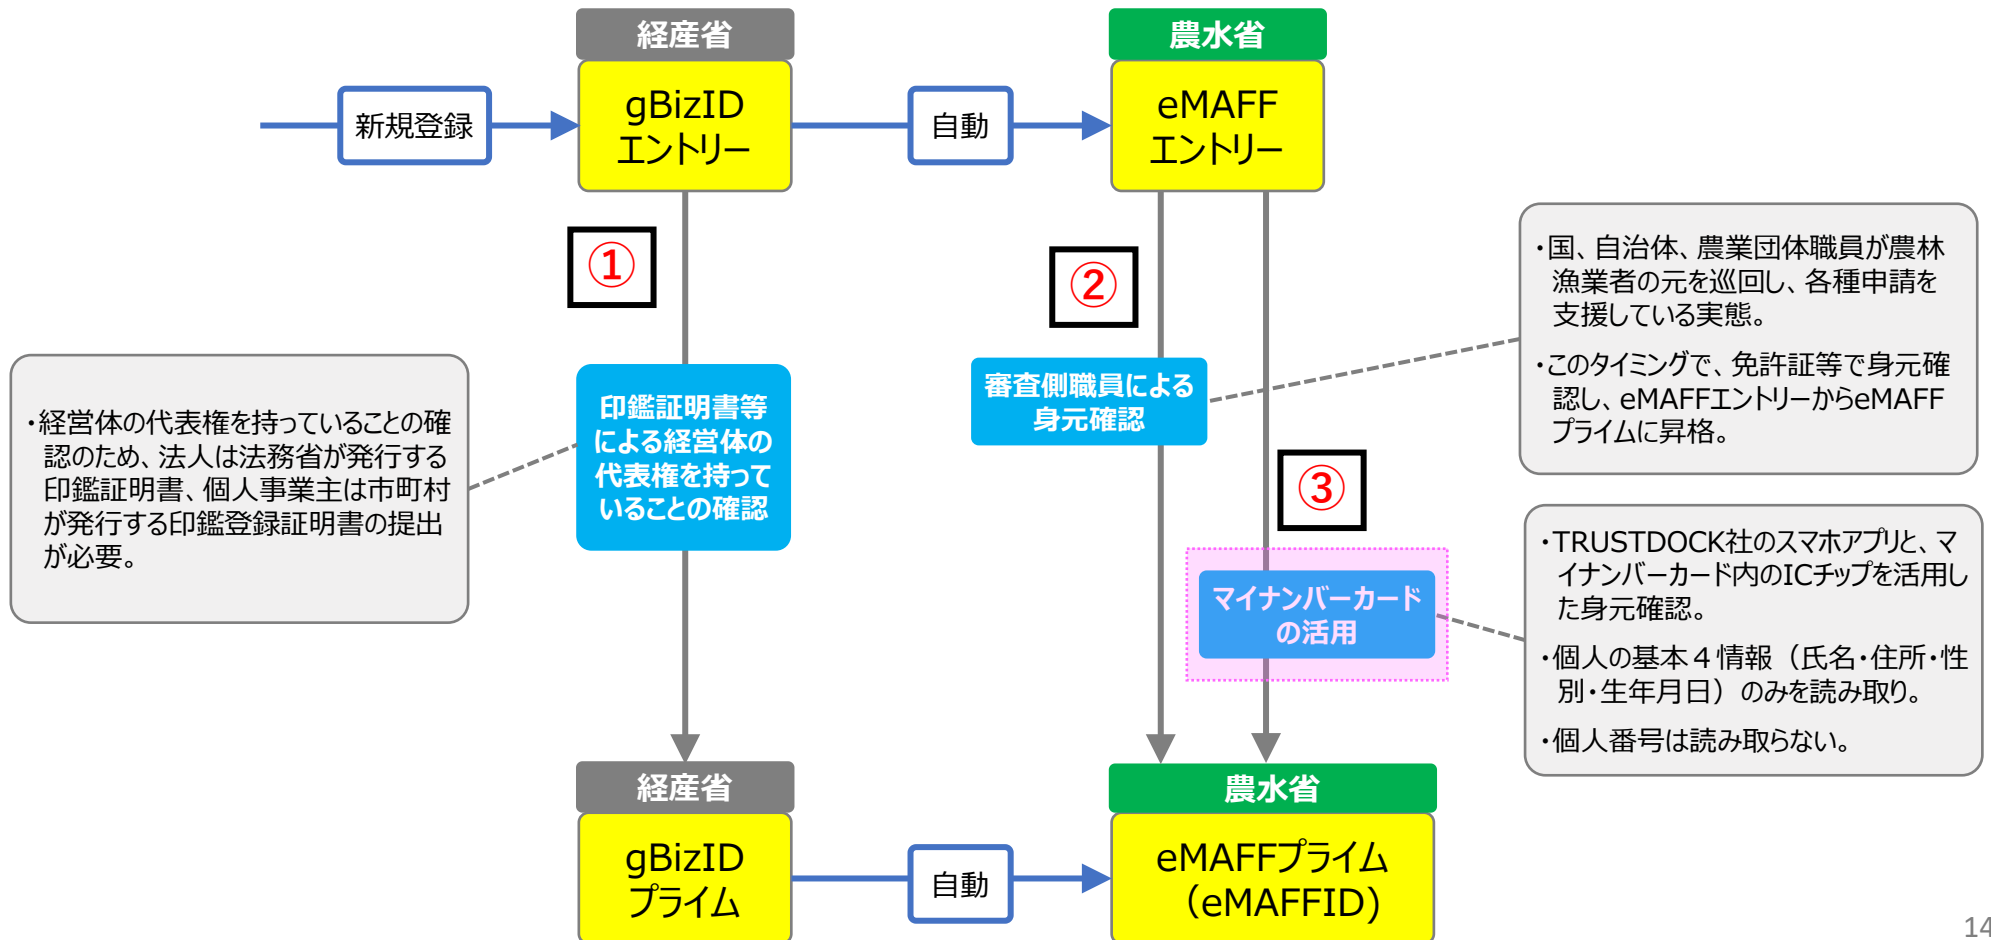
経産省

gBizID
エントリー

新規登録

自動

農水省

eMAFF
エントリー

①

②

③

・国、自治体、農業団体職員が農林漁業者の元を巡回し、各種申請を支援している実態。

・このタイミングで、免許証等で身元確認し、eMAFFエントリーからeMAFFプライムに昇格。

・経営体の代表権を持っていることの確認のため、法人は法務省が発行する印鑑証明書、個人事業主は市町村が発行する印鑑登録証明書の提出が必要。

印鑑証明書等による経営体の代表権を持っていることの確認

審査側職員による身元確認

マイナンバーカードの活用

・TRUSTDOCK社のスマホアプリと、マイナンバーカード内のICチップを活用した身元確認。

・個人の基本４情報（氏名・住所・性別・生年月日）のみを読み取り。

・個人番号は読み取らない。

経産省

gBizID
プライム

自動

農水省

eMAFFプライム
（eMAFFID）

14